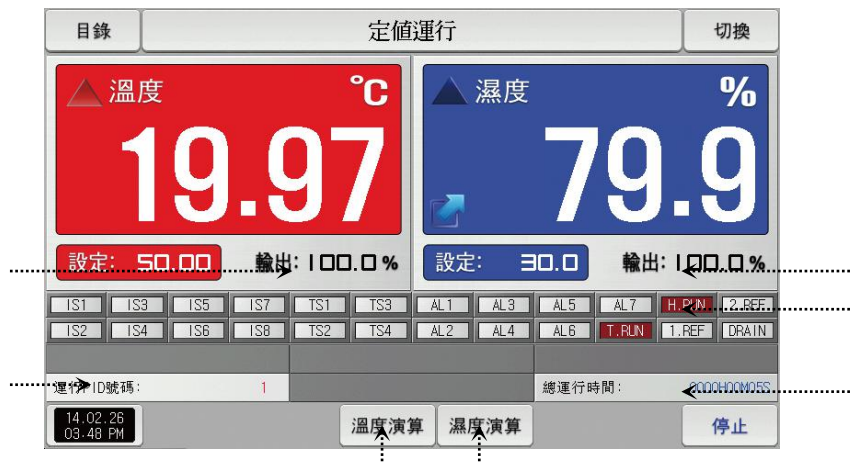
目錄
定値運行
切換

溫度
℃
19.97
設定: 50.00
輸出: 100.0%

濕度
%
79.9
設定: 30.0
輸出: 100.0%

| IS1 | IS3 | IS5 | IS7 | TS1 | TS3 | AL1 | AL3 | AL5 | AL7 | H.RUN | 2.REF |
|---|---|---|---|---|---|---|---|---|---|---|---|
| IS2 | IS4 | IS6 | IS8 | TS2 | TS4 | AL2 | AL4 | AL6 | T.RUN | 1.REF | DRAIN |

運行ID號碼: 1
總運行時間: 0000H00M05S

14.02.26
03:48 PM
溫度演算
濕度演算
停止